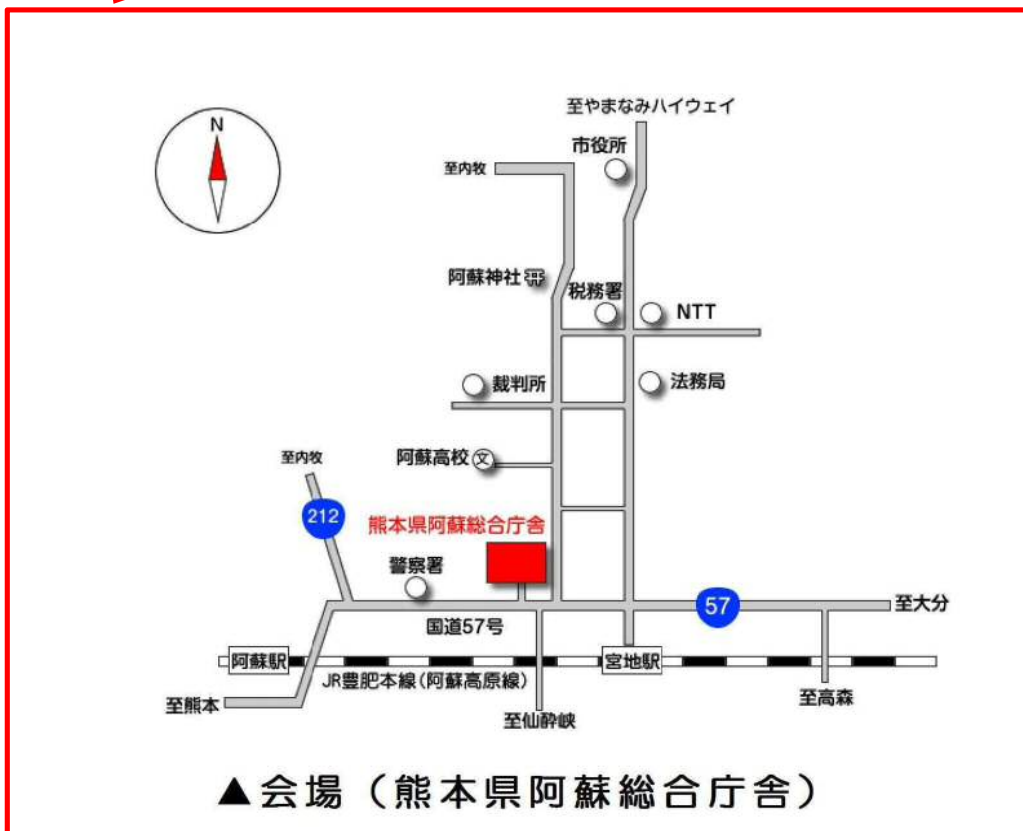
N

至やまなみハイウェイ

至内牧

市役所

阿蘇神社

税務署

NTT

裁判所

法務局

至内牧

阿蘇高校

212

熊本県阿蘇総合庁舎

警察署

57

至大分

国道57号

阿蘇駅

宮地駅

JR豊肥本線（阿蘇高原線）

至高森

至熊本

至仙酔峡

▲会場（熊本県阿蘇総合庁舎）